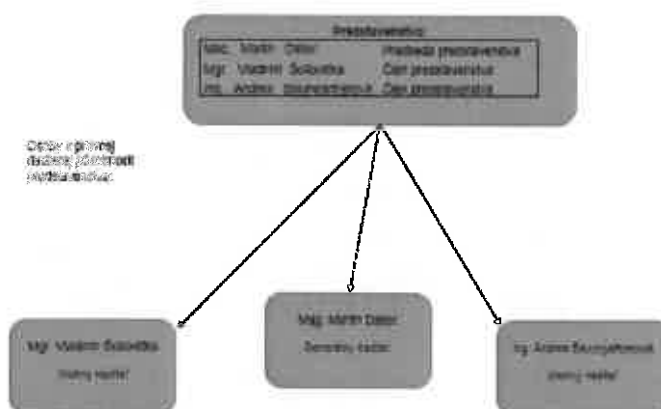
Predstavenstvo

| | |
|---|---|
| Mgr. Martin Daler | Predseda predstavenstva |
| Mgr. Vladimír Sobotka | Člen predstavenstva |
| Ing. Andrea Baumgartnerová | Člen predstavenstva |

Odbor vnútornej dozornej činnosti Ekonomický ... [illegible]

Mgr. Vladimír Sobotka
Riaditeľ

Mgr. Martin Daler
Generálny riaditeľ

Ing. Andrea Baumgartnerová
Riaditeľ